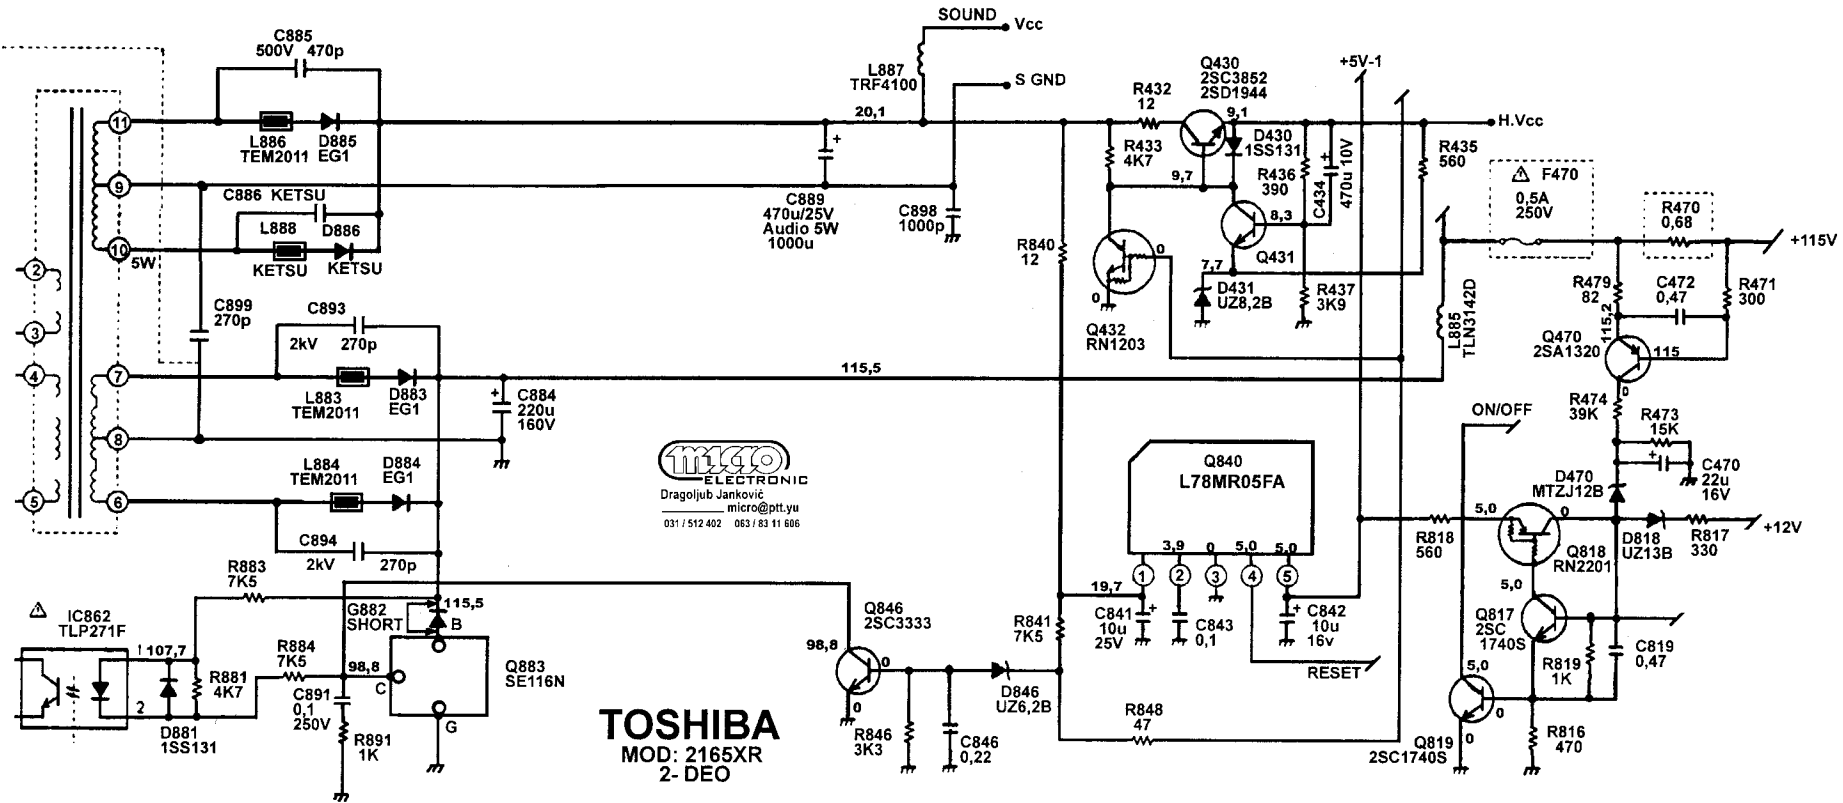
C885
500V 470p

SOUND
Vcc
L887
TRF4100
S GND

Q430
2SC3852
2SD1944
+5V-1

11
L886
TEM2011
D885
EG1
20,1
+
R432
12
9,1
H.Vcc
R433
4K7
D430
1SS131
R435
560

9
C886 KETSU
C889
470u/25V
Audio 5W
1000u
C898
1000p
9,7
R436
390
C434
470u 10V
8,3
⚠ F470
0,5A
250V
R470
0,68

L888
D886
10
KETSU
KETSU
5W
R840
12
0
7,7
Q431
+115V

2
C899
270p
C893
D431
UZ8,2B
R437
3K9
R479
82
C472
0,47
R471
300

3
2kV 270p
0
Q432
RN1203
L885
TLN3142D
115,2
Q470
2SA1320
115

4
7
L883
TEM2011
D883
EG1
115,5
C884
220u
160V
0
R474
39K

8
ON/OFF
R473
15K

L884
TEM2011
D884
EG1
MICRO ELECTRONIC
Dragoljub Janković
micro@ptt.yu
031 / 512 402 063 / 83 11 606
Q840
L78MR05FA
C470
22u
16V
D470
MTZJ12B

5
6
C894
2kV 270p
5,0
0
R818
560
D818
UZ13B
R817
330
+12V

R883
7K5
3,9
0
5,0
5,0
Q818
RN2201

⚠ IC862
TLP271F
G882
SHORT
115,5
B
Q846
2SC3333
19,7
1
2
3
4
5
5,0
Q817
2SC
1740S

1
107,7
R884
7K5
R881
4K7
98,8
C
Q883
SE116N
98,8
0
R841
7K5
C841
10u
25V
C843
0,1
C842
10u
16v
RESET
R819
1K
C819
0,47

2
D881
1SS131
C891
0,1
250V
R891
1K
G
TOSHIBA
MOD: 2165XR
2- DEO
0
R846
3K3
C846
0,22
D846
UZ6,2B
R848
47
5,0
0
Q819
2SC1740S
R816
470